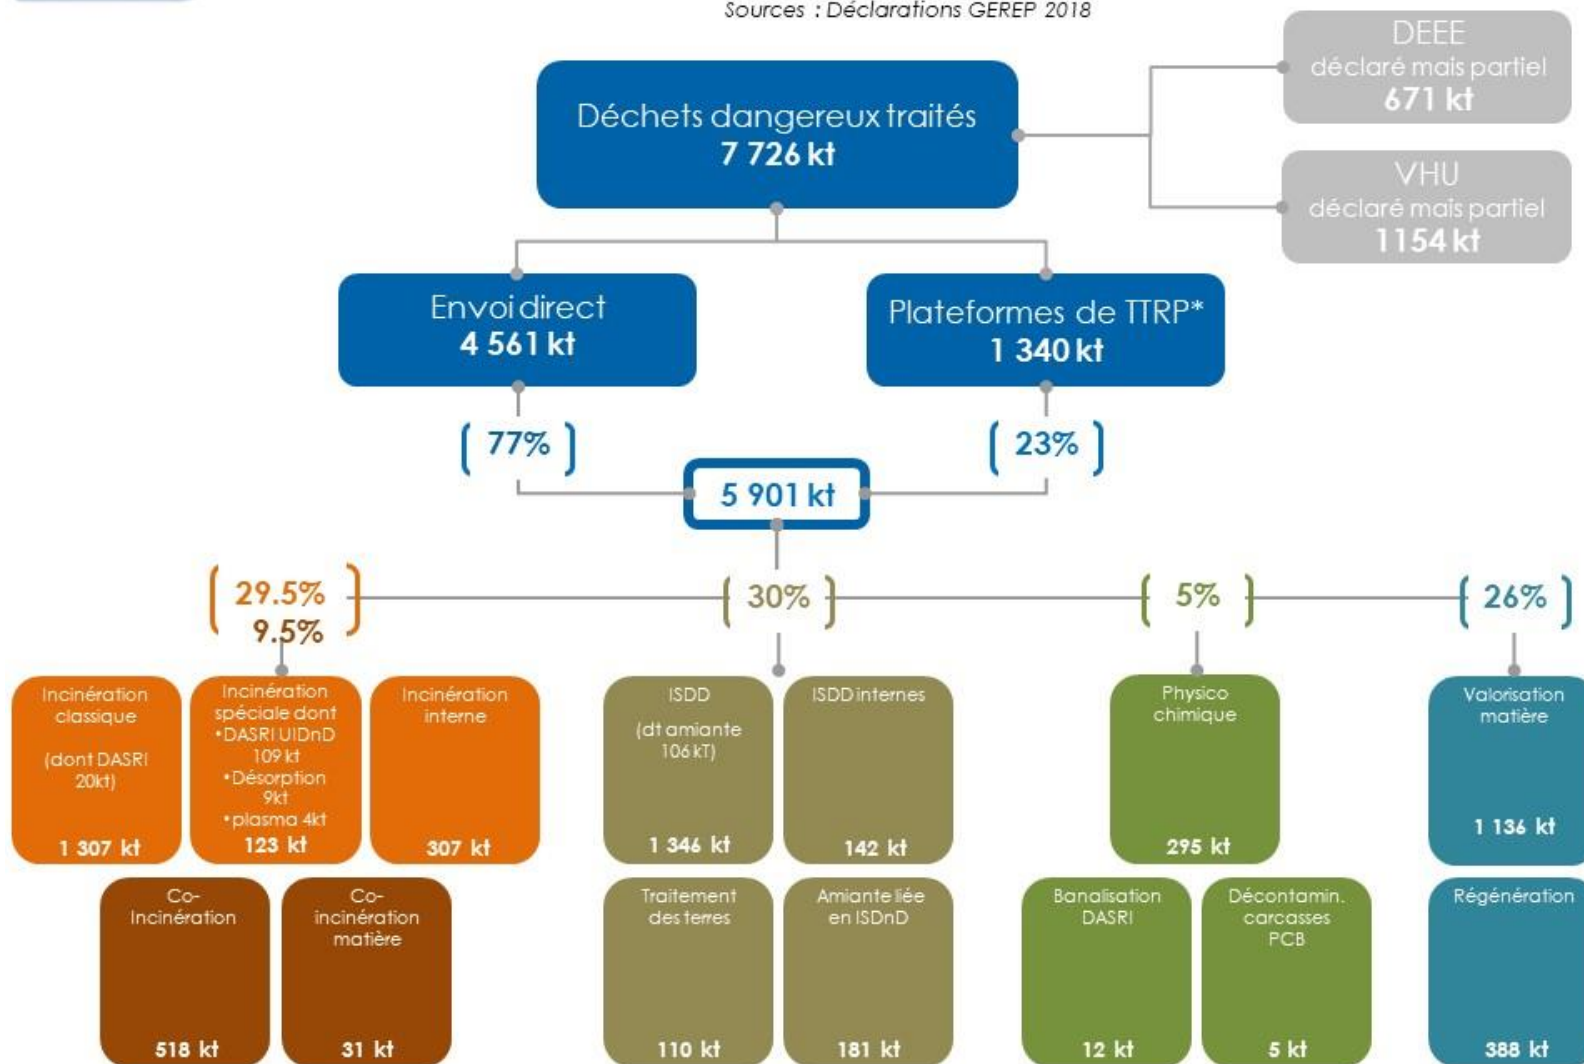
Sources : Déclarations GEREP 2018

DEEE
déclaré mais partiel
671 kt

VHU
déclaré mais partiel
1154 kt

Déchets dangereux traités
7 726 kt

Envoi direct
4 561 kt

Plateformes de TTRP*
1 340 kt

77%

23%

5 901 kt

29.5%
9.5%

30%

5%

26%

Incinération classique
(dont DASRI 20kt)
1 307 kt

Incinération spéciale dont
•DASRI UIDnD 109 kt
•Désorption 9kt
•plasma 4kt
123 kt

Incinération interne
307 kt

Co-Incinération
518 kt

Co-incinération matière
31 kt

ISDD
(dt amiante 106 kT)
1 346 kt

ISDD internes
142 kt

Traitement des terres
110 kt

Amiante liée en ISDnD
181 kt

Physico chimique
295 kt

Banalisation DASRI
12 kt

Décontamin. carcasses PCB
5 kt

Valorisation matière
1 136 kt

Régénération
388 kt